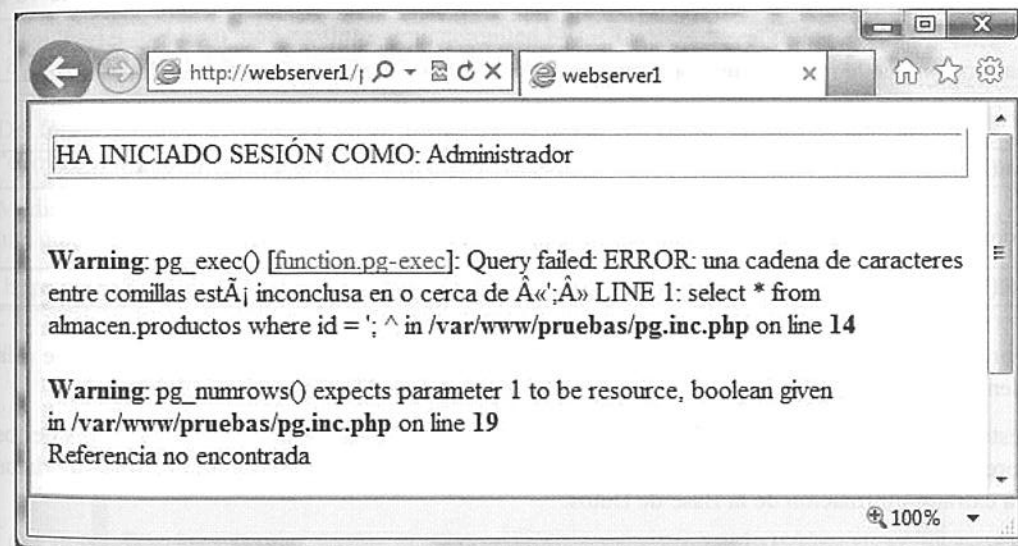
http://webserver1/| webserver1

HA INICIADO SESIÓN COMO: Administrador

**Warning**: pg_exec() [function.pg-exec]: Query failed: ERROR: una cadena de caracteres entre comillas estÃ¡ inconclusa en o cerca de Â«';Â» LINE 1: select * from almacen.productos where id = '; ^ in **/var/www/pruebas/pg.inc.php** on line **14**

**Warning**: pg_numrows() expects parameter 1 to be resource, boolean given in **/var/www/pruebas/pg.inc.php** on line **19**
Referencia no encontrada

100%